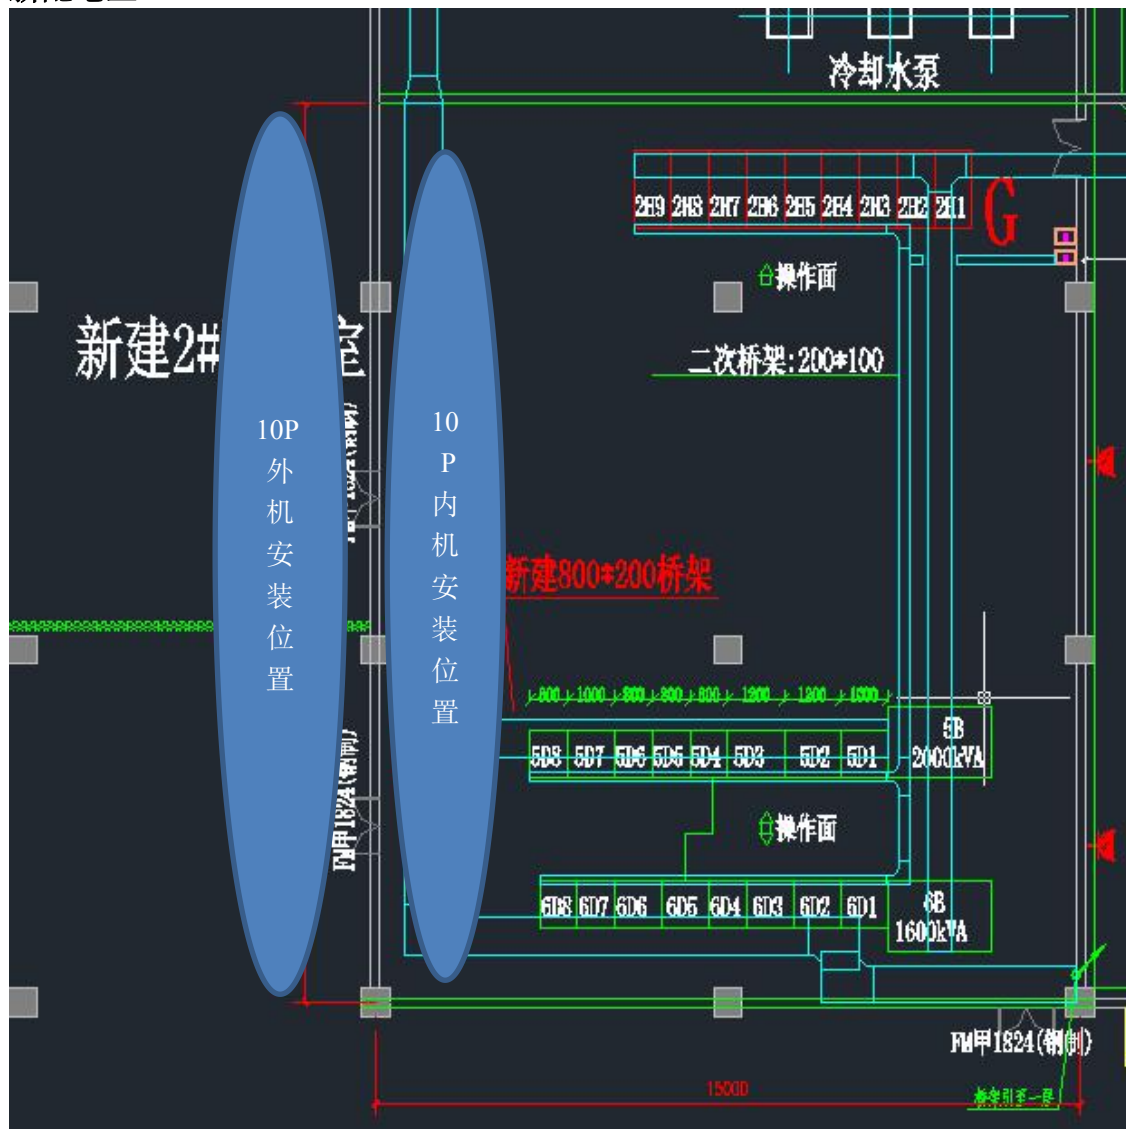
冷却水泵

2H9 2H8 2H7 2H6 2H5 2H4 2H3 2H2 2H1

G

操作面

新建2#

二次桥架:200*100

10P 外机安装位置

10P 内机安装位置

新建800*200桥架

800 1000 800 800 800 1200 1200 1500

5D8 5D7 5D6 5D5 5D4 5D3 5D2 5D1

5B 2000kVA

FM甲1824(钢制)

操作面

6D8 6D7 6D6 6D5 6D4 6D3 6D2 6D1

6B 1600kVA

FM甲1824(钢制)

15000

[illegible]